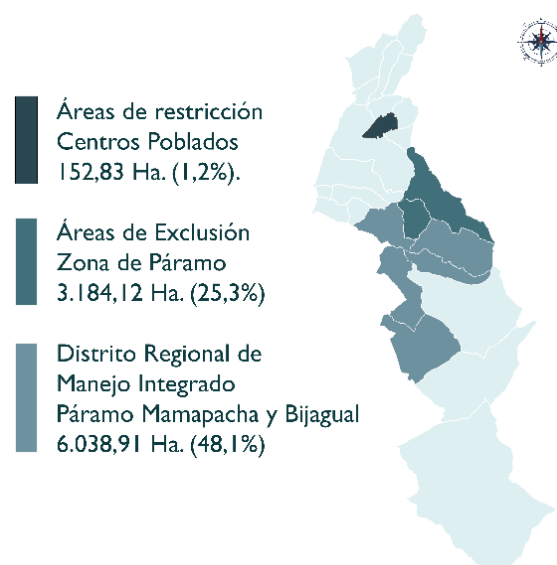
Áreas de restricción
Centros Poblados
152,83 Ha. (1,2%).

Áreas de Exclusión
Zona de Páramo
3.184,12 Ha. (25,3%)

Distrito Regional de
Manejo Integrado
Páramo Mamapacha y Bijagual
6.038,91 Ha. (48,1%)